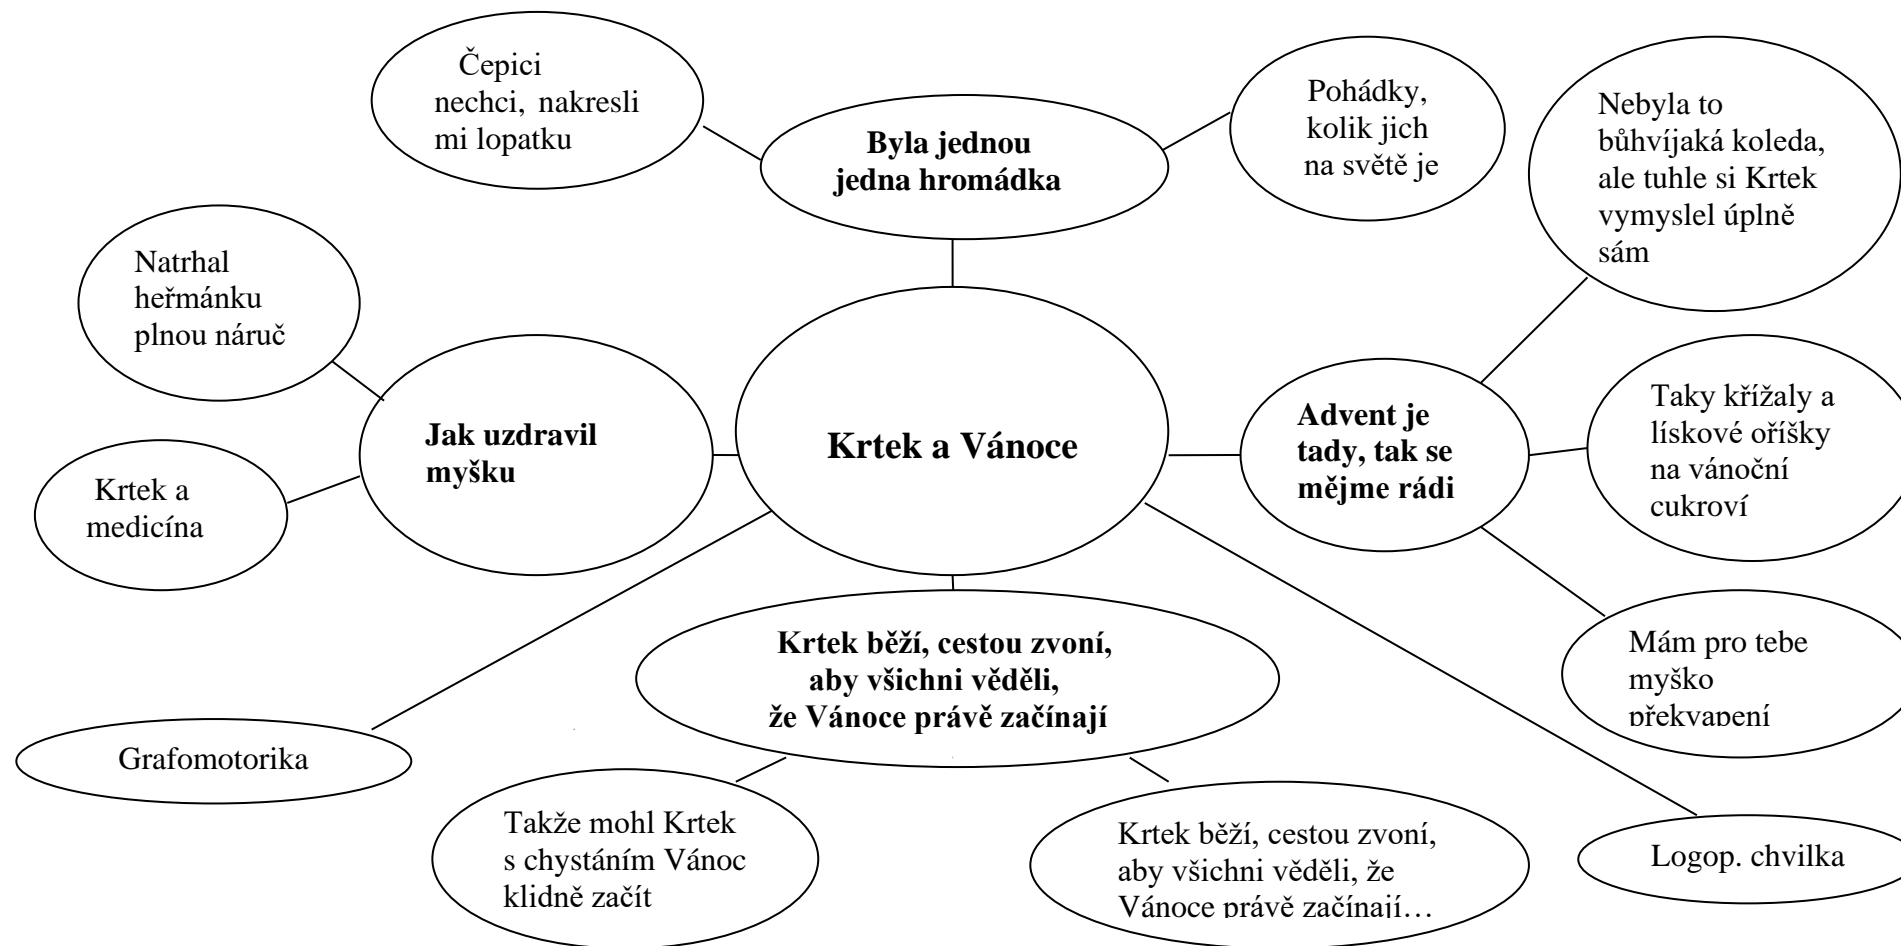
Čepici nechci, nakresli mi lopatku

Byla jednou jedna hromádka

Pohádky, kolik jich na světě je

Nebyla to bůhvíjaká koleda, ale tuhle si Krtek vymyslel úplně sám

Natrhal heřmánku plnou náruč

Jak uzdravil myšku

Krtek a medicína

Krtek a Vánoce

Advent je tady, tak se mějme rádi

Taky křížaly a lískové oříšky na vánoční cukroví

Mám pro tebe myško překvapení

Krtek běží, cestou zvoní, aby všichni věděli, že Vánoce právě začínají

Grafomotorika

Takže mohl Krtek s chystáním Vánoc klidně začít

Krtek běží, cestou zvoní, aby všichni věděli, že Vánoce právě začínají…

Logop. chvilka